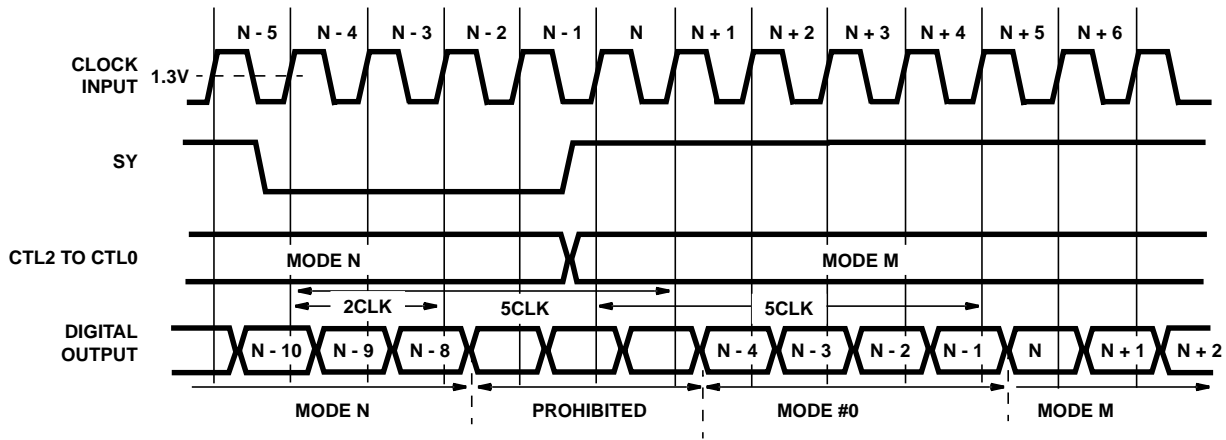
N - 5
N - 4
N - 3
N - 2
N - 1
N
N + 1
N + 2
N + 3
N + 4
N + 5
N + 6

CLOCK INPUT
1.3V

SY

CTL2 TO CTL0
MODE N
MODE M

2CLK
5CLK
5CLK

DIGITAL OUTPUT
N - 10
N - 9
N - 8
N - 4
N - 3
N - 2
N - 1
N
N + 1
N + 2

MODE N
PROHIBITED
MODE #0
MODE M